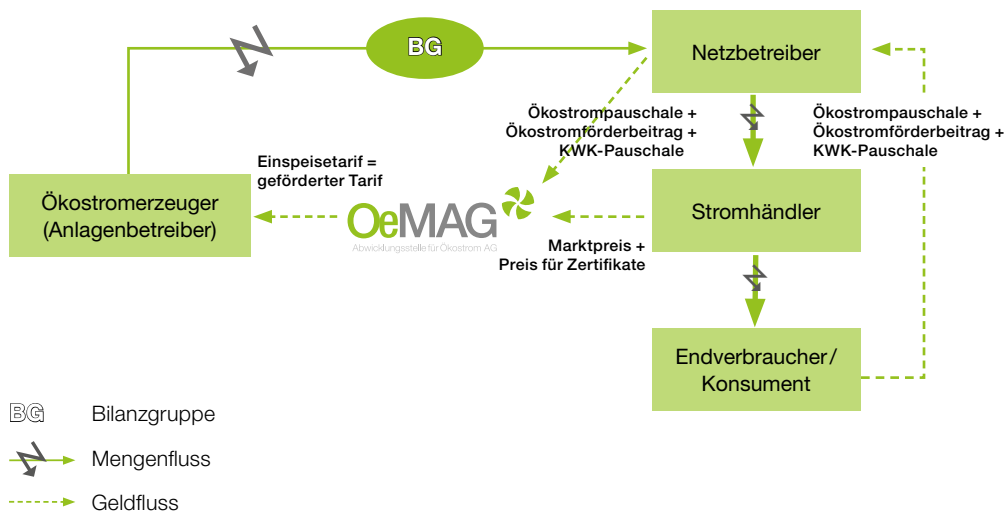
BG

Netzbetreiber

Ökostrompauschale + Ökostromförderbeitrag + KWK-Pauschale

Ökostrompauschale + Ökostromförderbeitrag + KWK-Pauschale

Einspeisetarif = geförderter Tarif

Ökostromerzeuger (Anlagenbetreiber)

OeMAG
Abwicklungsstelle für Ökostrom AG

Stromhändler

Marktpreis + Preis für Zertifikate

Endverbraucher/ Konsument

BG Bilanzgruppe

Mengenfluss

Geldfluss